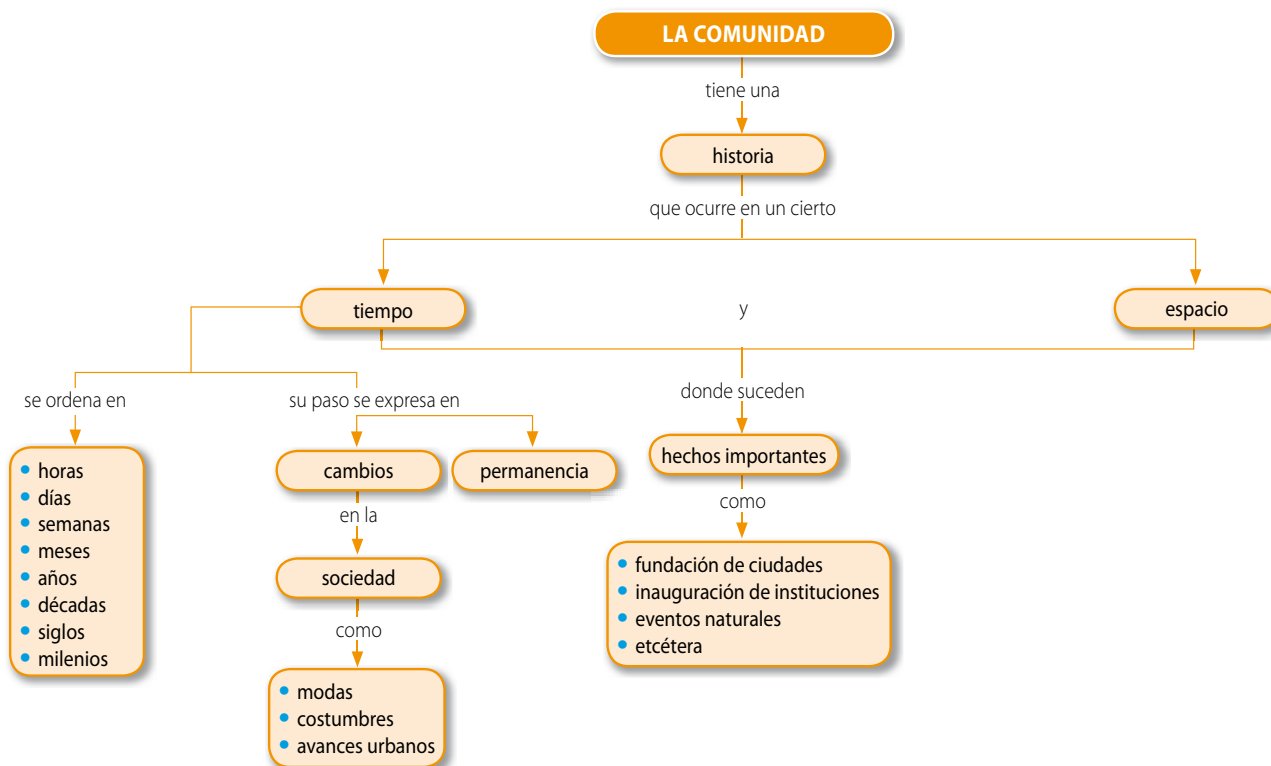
LA COMUNIDAD

tiene una

historia

que ocurre en un cierto

tiempo

y

espacio

se ordena en

- horas
- días
- semanas
- meses
- años
- décadas
- siglos
- milenios

su paso se expresa en

cambios

permanencia

en la

sociedad

como

- modas
- costumbres
- avances urbanos

donde suceden

hechos importantes

como

- fundación de ciudades
- inauguración de instituciones
- eventos naturales
- etcétera